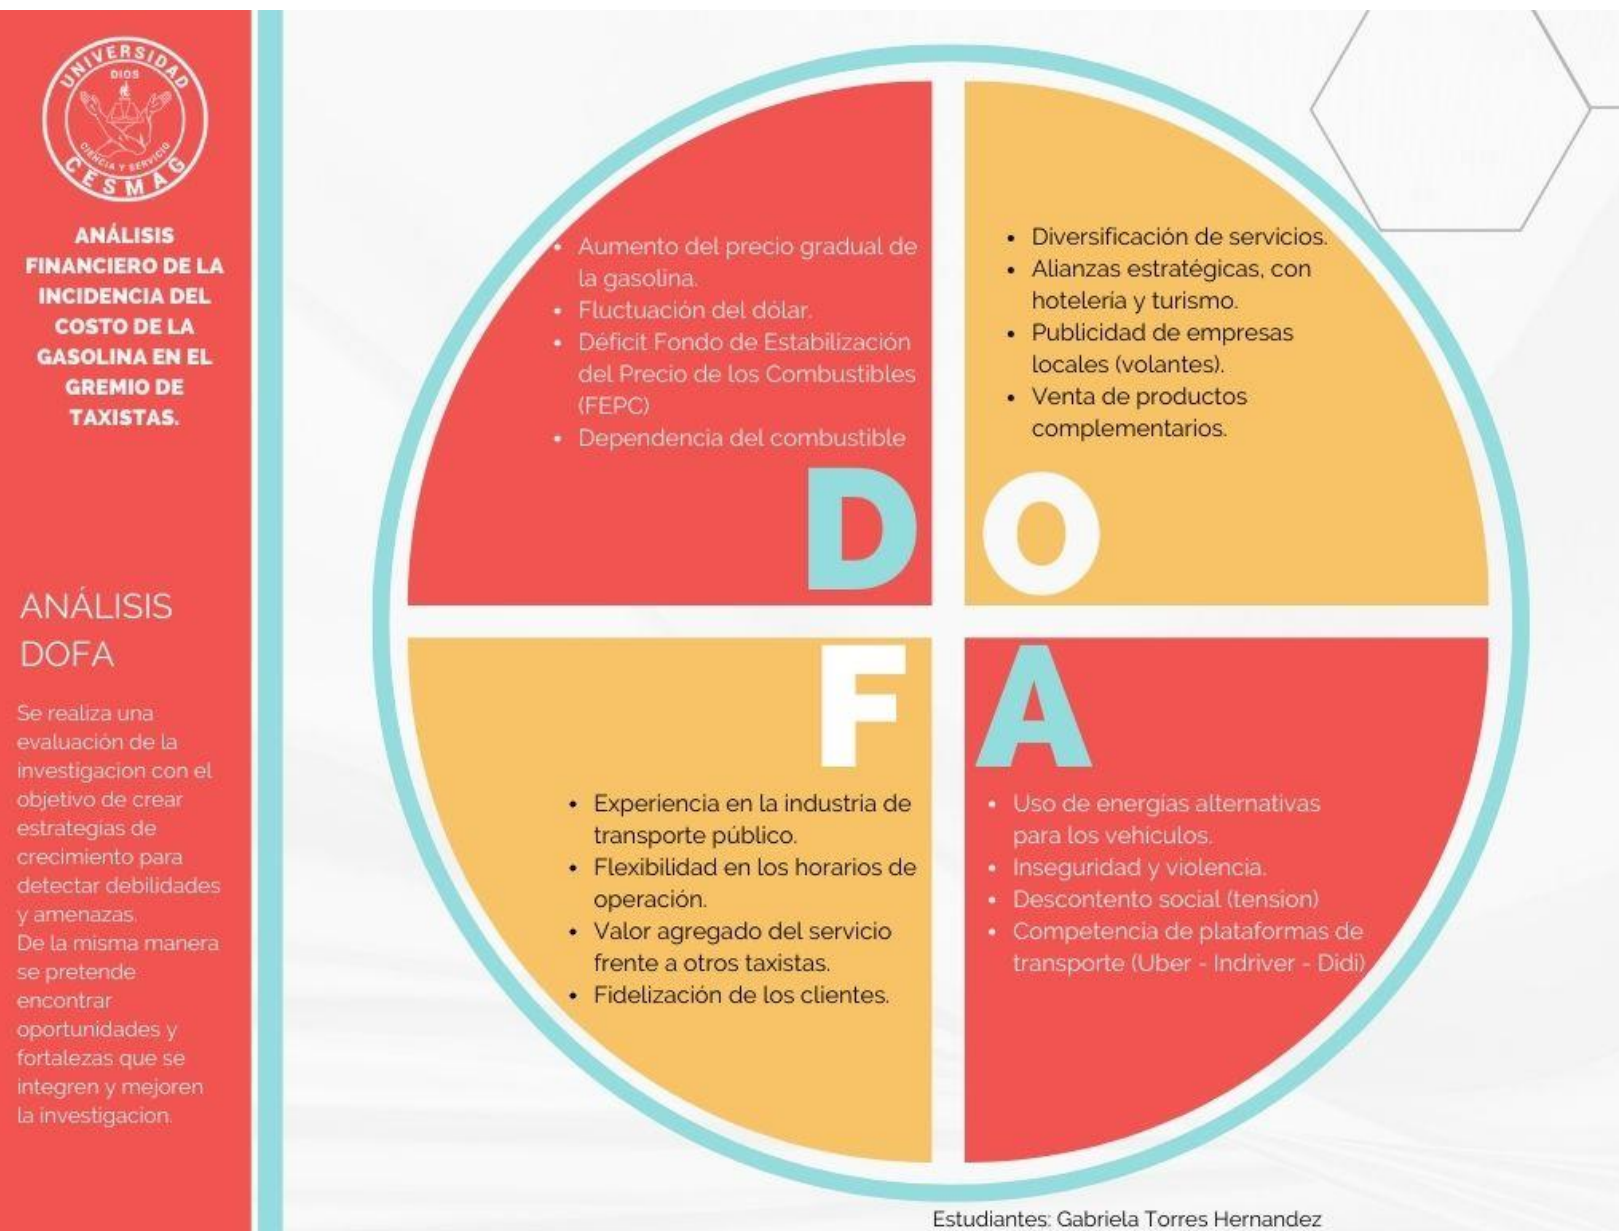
UNIVERSIDAD
DIOS
CIENCIA Y SERVICIO
CESMAG

ANÁLISIS FINANCIERO DE LA INCIDENCIA DEL COSTO DE LA GASOLINA EN EL GREMIO DE TAXISTAS.

ANÁLISIS DOFA

Se realiza una evaluación de la investigacion con el objetivo de crear estrategias de crecimiento para detectar debilidades y amenazas.
De la misma manera se pretende encontrar oportunidades y fortalezas que se integren y mejoren la investigacion.

- Aumento del precio gradual de la gasolina.
- Fluctuación del dólar.
- Déficit Fondo de Estabilización del Precio de los Combustibles (FEPC)
- Dependencia del combustible

D

- Diversificación de servicios.
- Alianzas estratégicas, con hoteleria y turismo.
- Publicidad de empresas locales (volantes).
- Venta de productos complementarios.

O

F

- Experiencia en la industria de transporte público.
- Flexibilidad en los horarios de operación.
- Valor agregado del servicio frente a otros taxistas.
- Fidelización de los clientes.

A

- Uso de energías alternativas para los vehiculos.
- Inseguridad y violencia.
- Descontento social (tension)
- Competencia de plataformas de transporte (Uber - Indriver - Didi)

Estudiantes: Gabriela Torres Hernandez